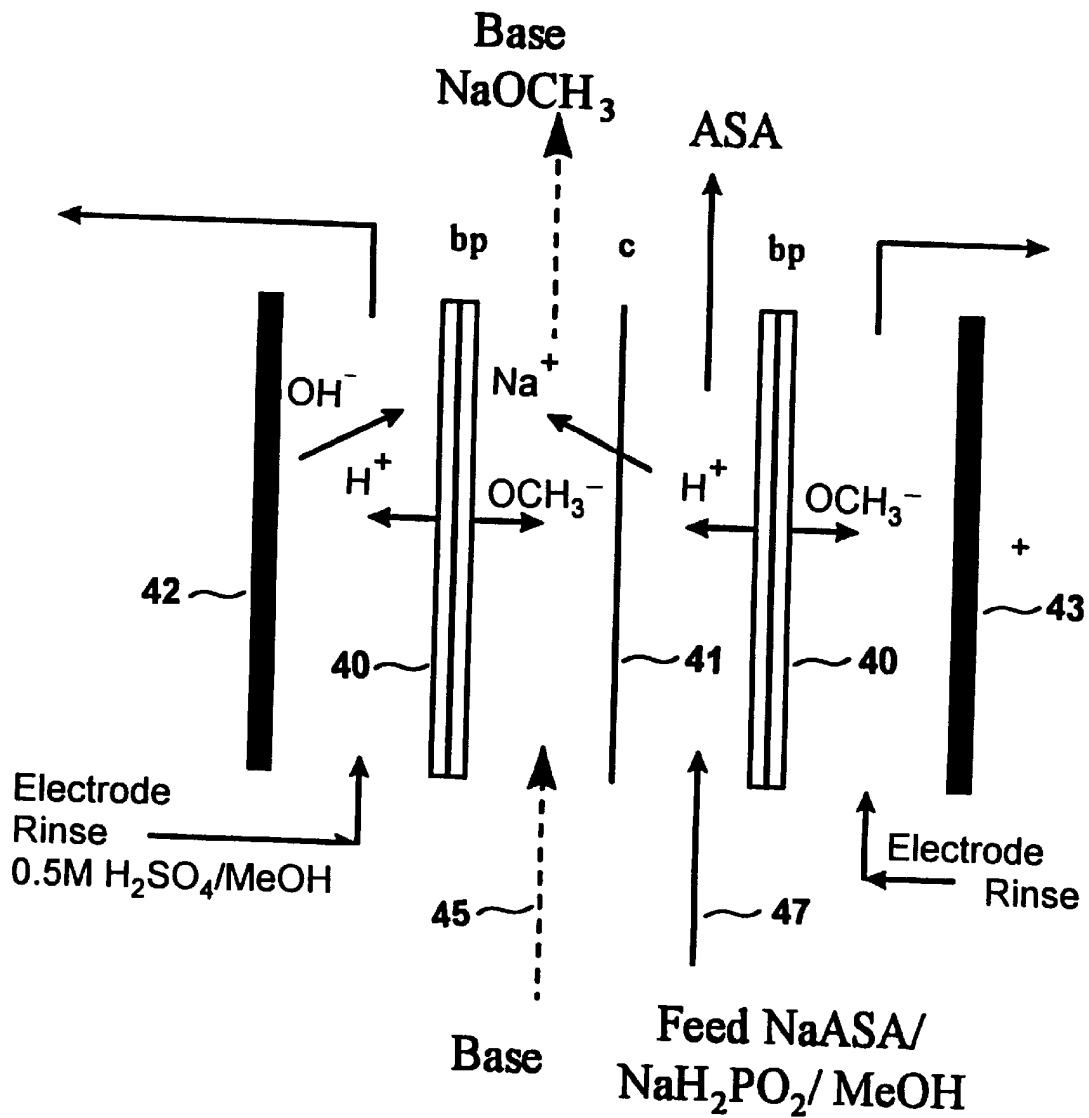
Base
NaOCH$_3$

ASA

bp

c

bp

OH$^-$

Na$^+$

H$^+$

OCH$_3^-$

H$^+$

OCH$_3^-$

+

42

43

40

41

40

Electrode
Rinse
0.5M H$_2$SO$_4$/MeOH

Electrode
Rinse

45

47

Base

Feed NaASA/
NaH$_2$PO$_2$/ MeOH